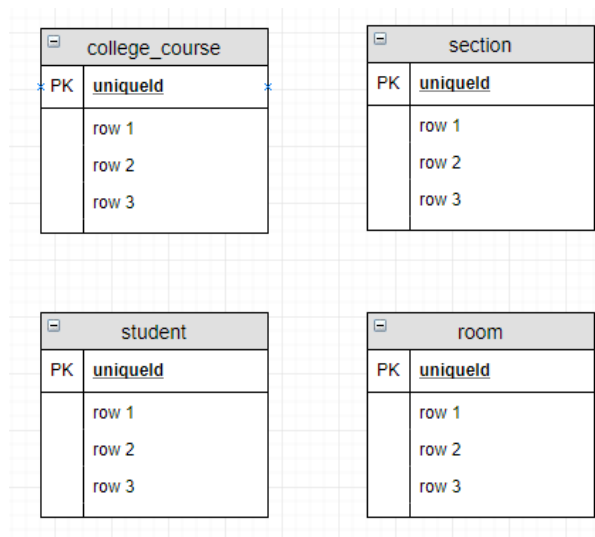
college_course

| PK | uniqueId |
|---|---|
| | row 1 |
| | row 2 |
| | row 3 |

section

| PK | uniqueId |
|---|---|
| | row 1 |
| | row 2 |
| | row 3 |

student

| PK | uniqueId |
|---|---|
| | row 1 |
| | row 2 |
| | row 3 |

room

| PK | uniqueId |
|---|---|
| | row 1 |
| | row 2 |
| | row 3 |